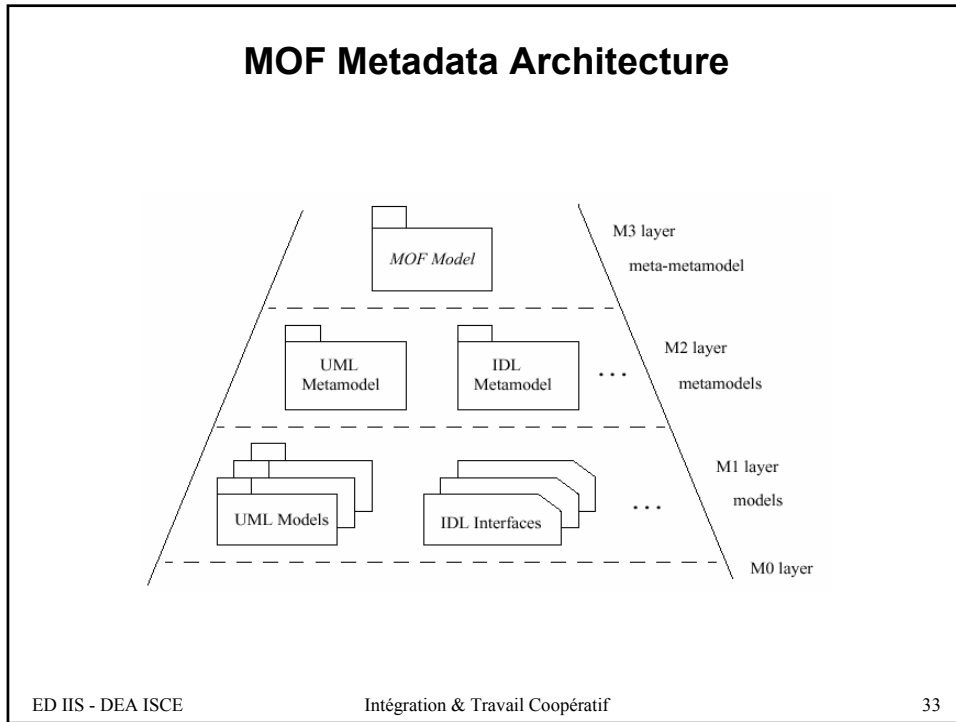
MOF Metadata Architecture

MOF Model

M3 layer
meta-metamodel

UML Metamodel

IDL Metamodel

. . .

M2 layer
metamodels

UML Models

IDL Interfaces

. . .

M1 layer
models

M0 layer

ED IIS - DEA ISCE

Intégration & Travail Coopératif

33